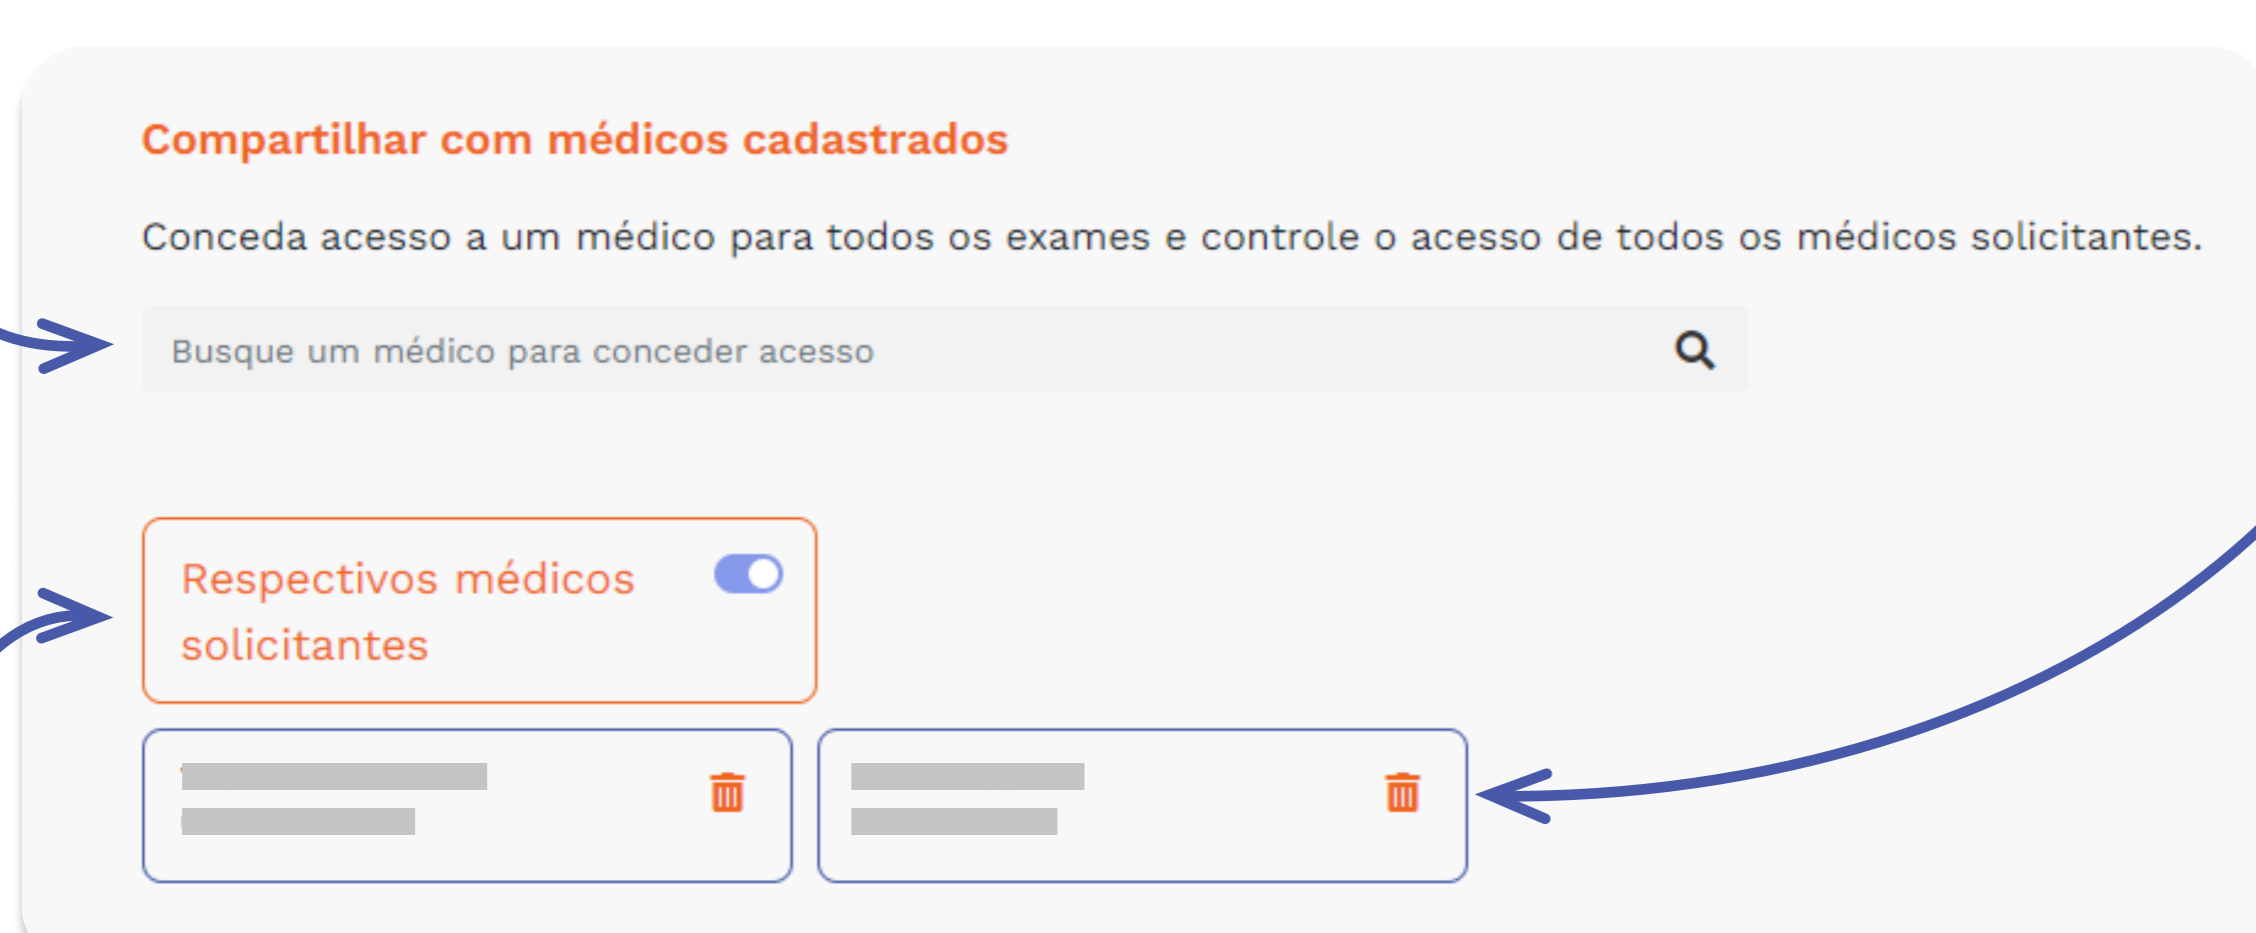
Compartilhar com médicos cadastrados

Conceda acesso a um médico para todos os exames e controle o acesso de todos os médicos solicitantes.

Busque um médico para conceder acesso

Respectivos médicos solicitantes